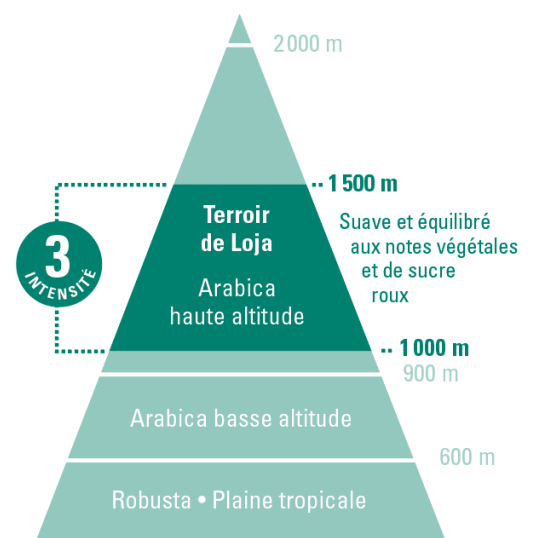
2 000 m

1 500 m

3
INTENSITÉ

Terroir de Loja

Arabica haute altitude

Suave et équilibré aux notes végétales et de sucre roux

1 000 m

900 m

Arabica basse altitude

600 m

Robusta • Plaine tropicale